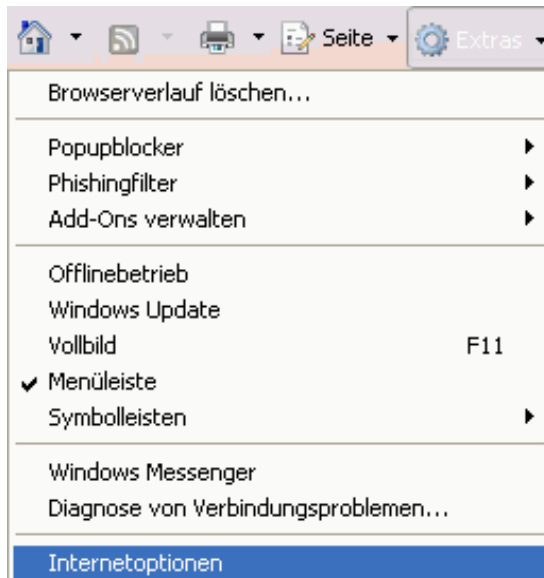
Seite Extras

Browserverlauf löschen...

Popupblocker
Phishingfilter
Add-Ons verwalten

Offlinebetrieb
Windows Update
Vollbild F11
Menüleiste
Symbolleisten

Windows Messenger
Diagnose von Verbindungsproblemen...

Internetoptionen